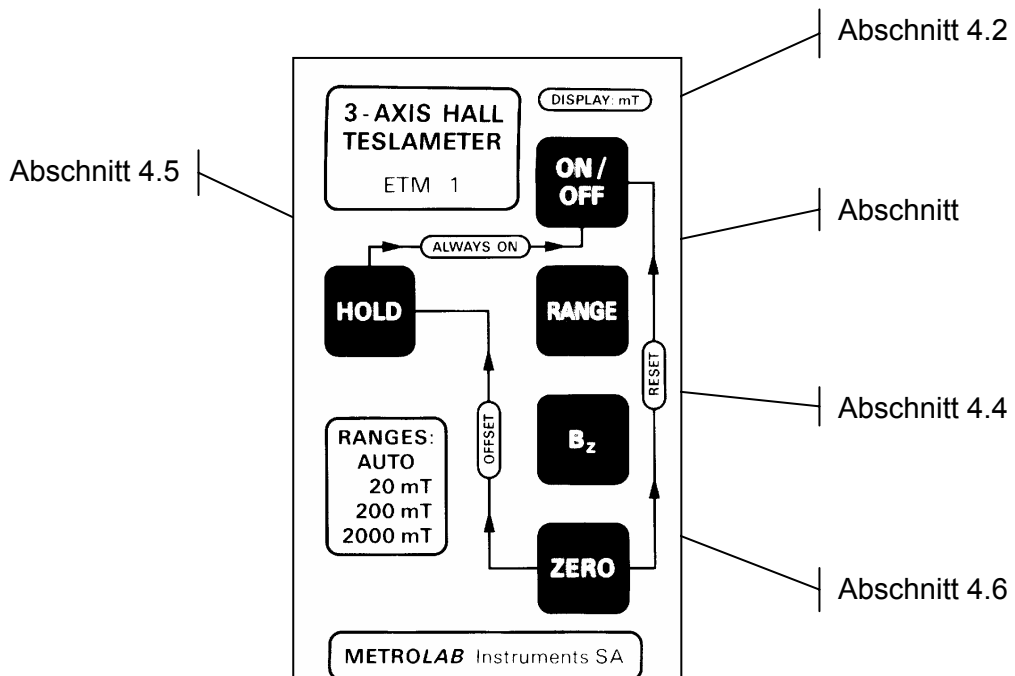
Abschnitt 4.2

Abschnitt 4.5

Abschnitt

Abschnitt 4.4

Abschnitt 4.6

3-AXIS HALL TESLAMETER

ETM 1

DISPLAY: mT

ON/ OFF

ALWAYS ON

HOLD

RANGE

RESET

OFFSET

$B_z$

RANGES: AUTO 20 mT 200 mT 2000 mT

ZERO

METROLAB Instruments SA